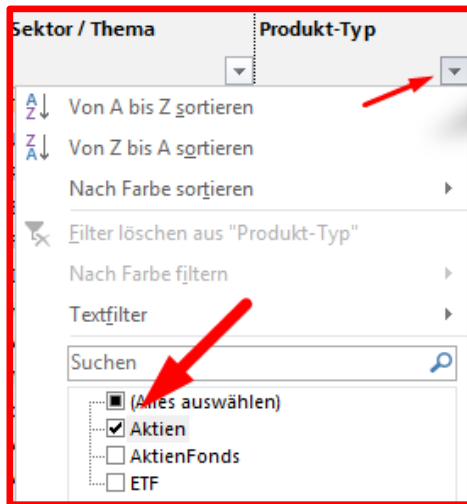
Sektor / Thema | Produkt-Typ

Von A bis Z sortieren
Von Z bis A sortieren
Nach Farbe sortieren
Filter löschen aus "Produkt-Typ"
Nach Farbe filtern
Textfilter
Suchen
(Alles auswählen)
Aktien
AktienFonds
ETF